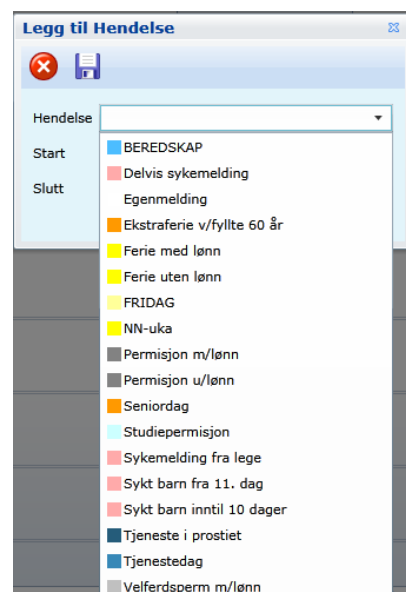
Legg til Hendelse

Hendelse

Start

Slutt

BEREDSKAP
Delvis sykemelding
Egenmelding
Ekstraferie v/fyllte 60 år
Ferie med lønn
Ferie uten lønn
FRIDAG
NN-uka
Permisjon m/lønn
Permisjon u/lønn
Seniordag
Studiepermisjon
Sykemelding fra lege
Sykt barn fra 11. dag
Sykt barn inntil 10 dager
Tjeneste i prostiet
Tjenestedag
Velferdsperm m/lønn